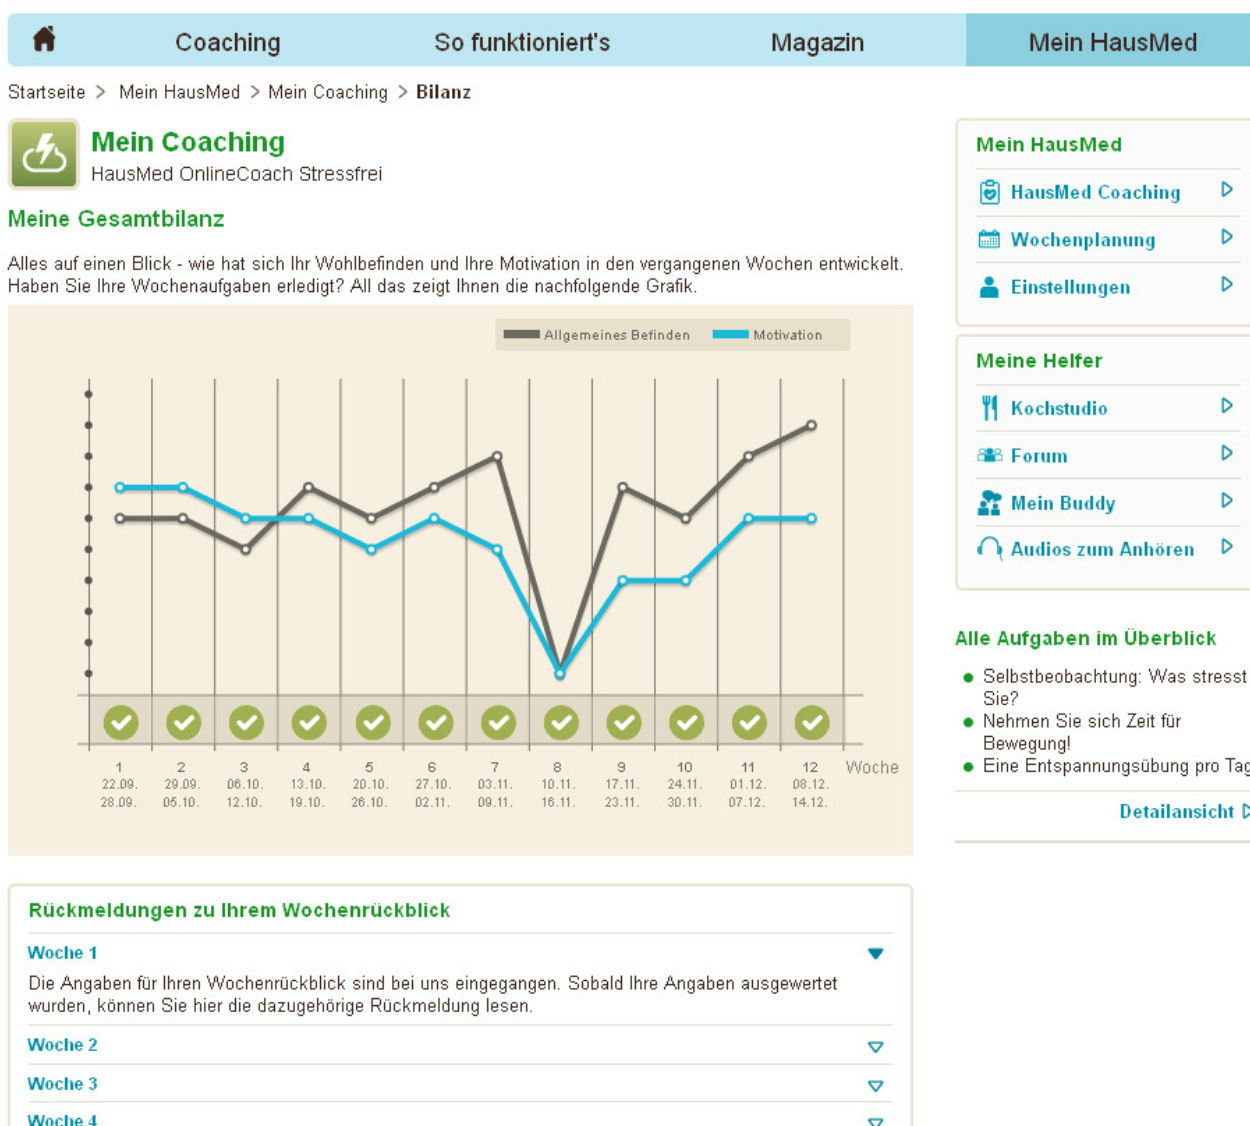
Coaching So funktioniert's Magazin Mein HausMed

Startseite > Mein HausMed > Mein Coaching > Bilanz

Mein Coaching
HausMed OnlineCoach Stressfrei

Meine Gesamtbilanz

Alles auf einen Blick - wie hat sich Ihr Wohlbefinden und Ihre Motivation in den vergangenen Wochen entwickelt. Haben Sie Ihre Wochenaufgaben erledigt? All das zeigt Ihnen die nachfolgende Grafik.

Allgemeines Befinden Motivation

1 22.09. 28.09.
2 29.09. 05.10.
3 06.10. 12.10.
4 13.10. 19.10.
5 20.10. 26.10.
6 27.10. 02.11.
7 03.11. 09.11.
8 10.11. 16.11.
9 17.11. 23.11.
10 24.11. 30.11.
11 01.12. 07.12.
12 08.12. 14.12.
Woche

Rückmeldungen zu Ihrem Wochenrückblick

Woche 1
Die Angaben für Ihren Wochenrückblick sind bei uns eingegangen. Sobald Ihre Angaben ausgewertet wurden, können Sie hier die dazugehörige Rückmeldung lesen.

Woche 2

Woche 3

Woche 4

Mein HausMed
HausMed Coaching
Wochenplanung
Einstellungen

Meine Helfer
Kochstudio
Forum
Mein Buddy
Audios zum Anhören

Alle Aufgaben im Überblick
• Selbstbeobachtung: Was stresst Sie?
• Nehmen Sie sich Zeit für Bewegung!
• Eine Entspannungsübung pro Tag

Detailansicht